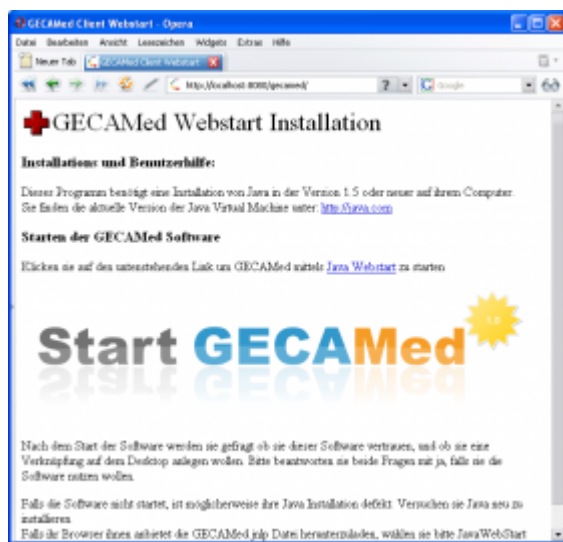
GECAMed Client Webstart - Opera

Datei Bearbeiten Ansicht Lesezeichen Widgets Extras Hilfe

Neuer Tab GECAMed Client Webstart

http://localhost:8080/gecamed/

Google

GECAMed Webstart Installation

Installations und Benutzerhilfe:

Dieses Programm benötigt eine Installation von Java in der Version 1.5 oder neuer auf ihrem Computer. Sie finden die aktuelle Version der Java Virtual Machine unter: http://java.com

Starten der GECAMed Software

Klicken sie auf den untenstehenden Link um GECAMed mittels Java Webstart zu starten

Start GECAMed

Nach dem Start der Software werden sie gefragt ob sie dieser Software vertrauen, und ob sie eine Verknüpfung auf dem Desktop anlegen wollen. Bitte beantworten sie beide Fragen mit ja, falls sie die Software nutzen wollen.

Falls die Software nicht startet, ist möglicherweise ihre Java Installation defekt. Versuchen sie Java neu zu installieren.

Falls ihr Browser ihnen anbietet die GECAMed.jnlp Datei herunterzuladen, wählen sie bitte JavaWebStart